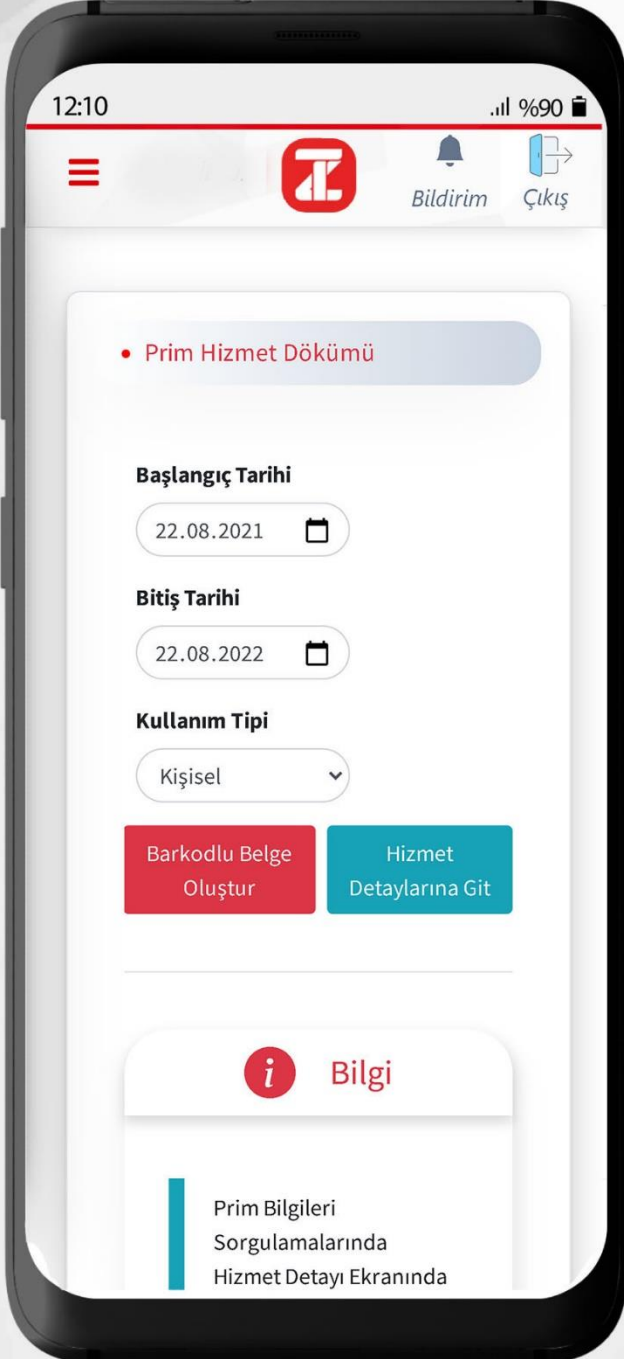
12:10

%90

Bildirim Çıkış

• Prim Hizmet Dökümü

Başlangıç Tarihi

22.08.2021

Bitiş Tarihi

22.08.2022

Kullanım Tipi

Kişisel

Barkodlu Belge Oluştur

Hizmet Detaylarına Git

i Bilgi

Prim Bilgileri Sorgulamalarında Hizmet Detayı Ekranında